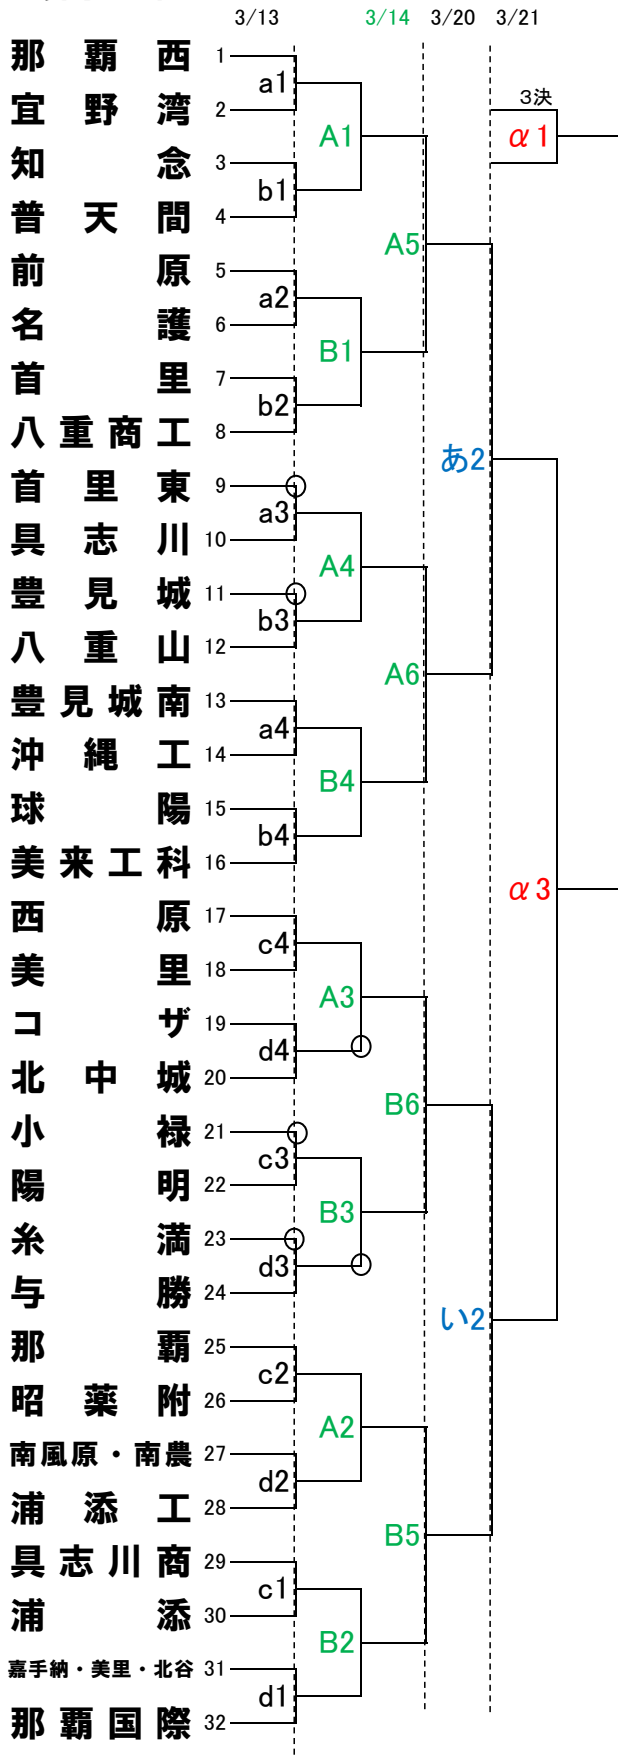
3/13　3/14　3/20　3/21

那覇西 1
宜野湾 2
知念 3
普天間 4
前原 5
名護 6
首里 7
八重商工 8
首里東 9
具志川 10
豊見城 11
八重山 12
豊見城南 13
沖縄工 14
球陽 15
美来工科 16
西原 17
美里 18
コザ 19
北中城 20
小禄 21
陽明 22
糸満 23
与勝 24
那覇 25
昭薬附 26
南風原・南農 27
浦添工 28
具志川商 29
浦添 30
嘉手納・美里・北谷 31
那覇国際 32

a1
b1
a2
b2
a3
b3
a4
b4
c4
d4
c3
d3
c2
d2
c1
d1

A1
B1
A4
B4
A3
B3
A2
B2

A5
A6
B6
B5

あ2
い2

3決
α1
α3